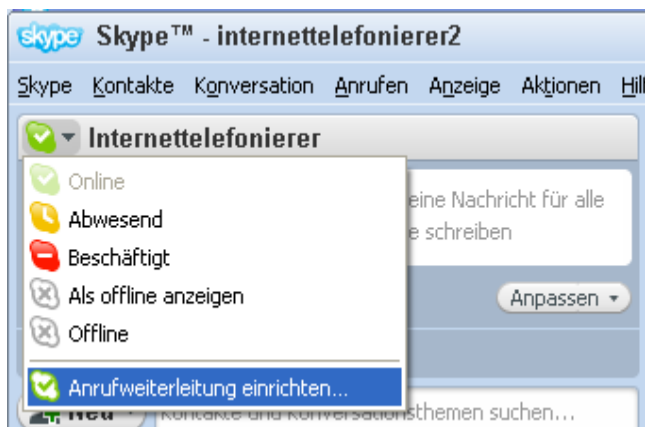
skype Skype™ - internettelefonierer2

Skype Kontakte Konversation Anrufen Anzeige Aktionen Hil

Internettelefonierer

Online
Abwesend
Beschäftigt
Als offline anzeigen
Offline

Anrufweiterleitung einrichten...

eine Nachricht für alle
e schreiben

Anpassen

Neu

Kontakte und Konversationsthemen suchen...